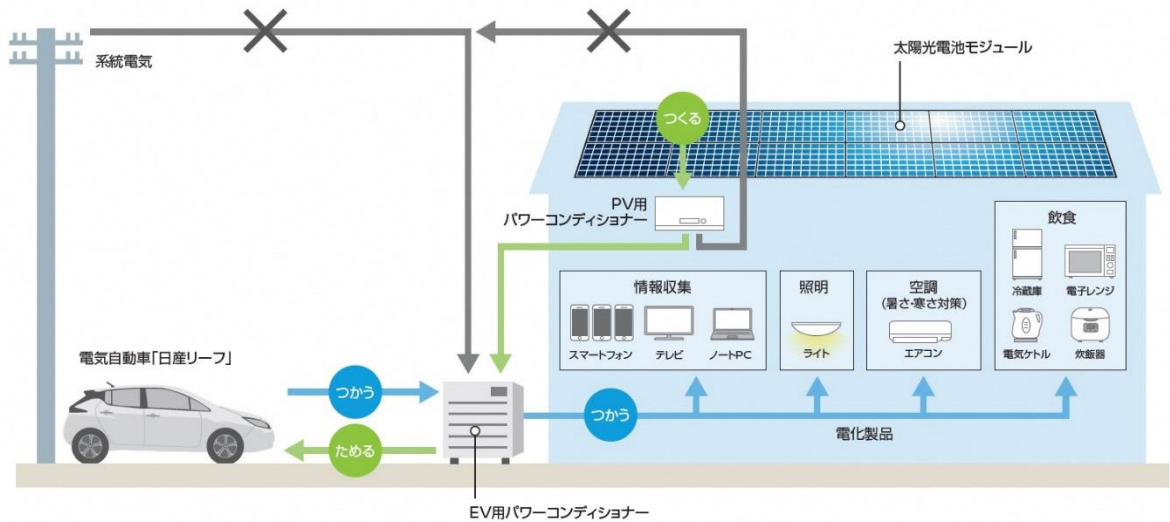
系統電気

太陽光電池モジュール

つくる

PV用
パワーコンディショナー

情報収集
スマートフォン テレビ ノートPC

照明
ライト

空調
(暑さ・寒さ対策)
エアコン

飲食
冷蔵庫 電子レンジ
電気ケトル 炊飯器

電気自動車「日産リーフ」

つかう

ためる

つかう

電化製品

EV用パワーコンディショナー